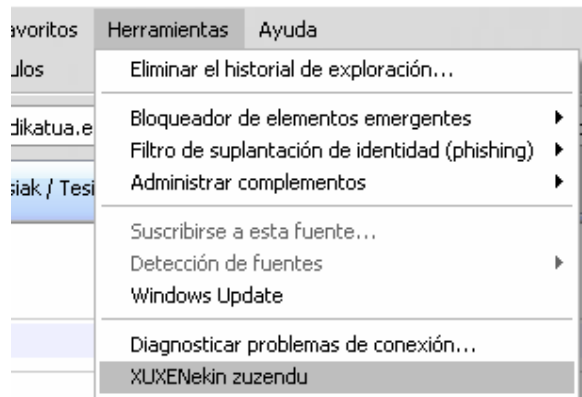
avoritos Herramientas Ayuda
ulos
dikatua.e
siak / Tesi

Eliminar el historial de exploración...

Bloqueador de elementos emergentes
Filtro de suplantación de identidad (phishing)
Administrar complementos

Suscribirse a esta fuente...
Detección de fuentes
Windows Update

Diagnosticar problemas de conexión...
XUXENekin zuzendu